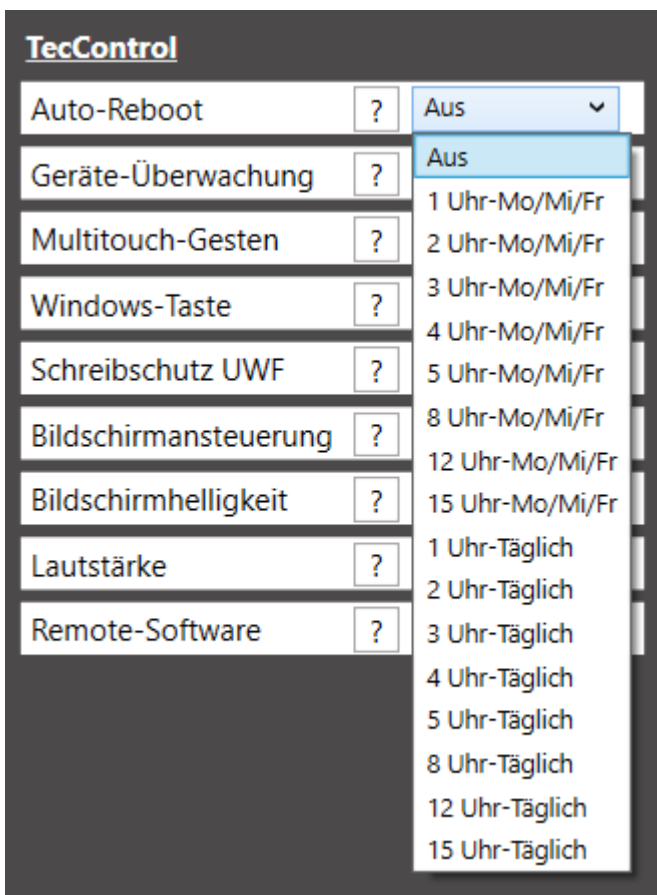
TecControl

Auto-Reboot ? Aus

Aus
1 Uhr-Mo/Mi/Fr
2 Uhr-Mo/Mi/Fr
3 Uhr-Mo/Mi/Fr
4 Uhr-Mo/Mi/Fr
5 Uhr-Mo/Mi/Fr
8 Uhr-Mo/Mi/Fr
12 Uhr-Mo/Mi/Fr
15 Uhr-Mo/Mi/Fr
1 Uhr-Täglich
2 Uhr-Täglich
3 Uhr-Täglich
4 Uhr-Täglich
5 Uhr-Täglich
8 Uhr-Täglich
12 Uhr-Täglich
15 Uhr-Täglich

Geräte-Überwachung ?

Multitouch-Gesten ?

Windows-Taste ?

Schreibschutz UWF ?

Bildschirmansteuerung ?

Bildschirmhelligkeit ?

Lautstärke ?

Remote-Software ?